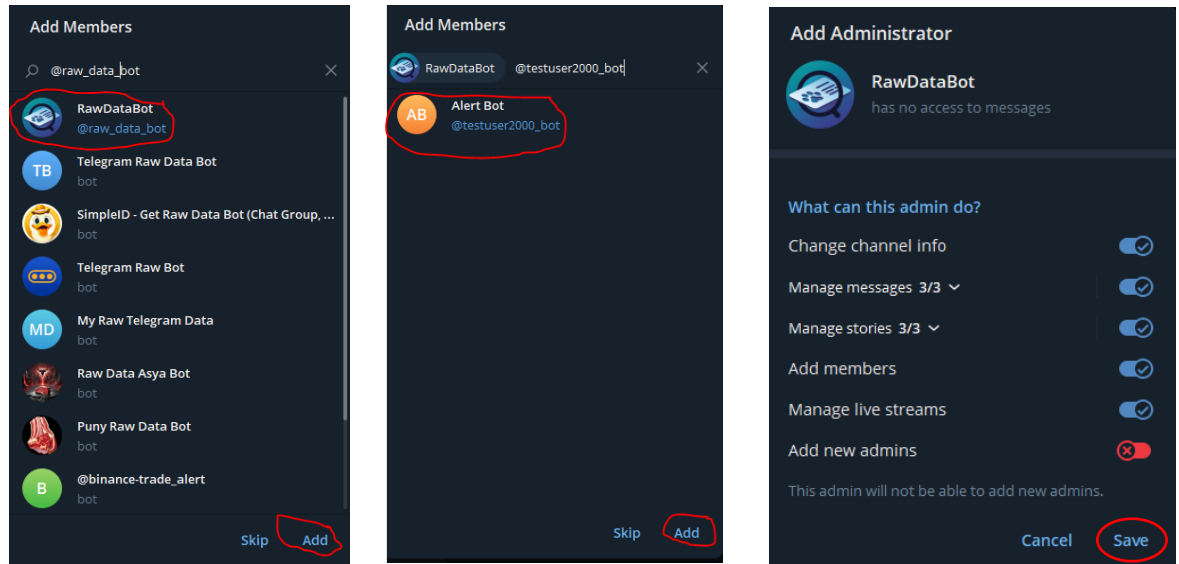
Add Members

@raw_data_bot

RawDataBot
@raw_data_bot

TB Telegram Raw Data Bot
bot

SimpleID - Get Raw Data Bot (Chat Group, ...
bot

Telegram Raw Bot
bot

MD My Raw Telegram Data
bot

Raw Data Asya Bot
bot

Puny Raw Data Bot
bot

B @binance-trade_alert
bot

Skip Add

Add Members

RawDataBot @testuser2000_bot

AB Alert Bot
@testuser2000_bot

Skip Add

Add Administrator

RawDataBot
has no access to messages

What can this admin do?

Change channel info

Manage messages 3/3

Manage stories 3/3

Add members

Manage live streams

Add new admins

This admin will not be able to add new admins.

Cancel Save